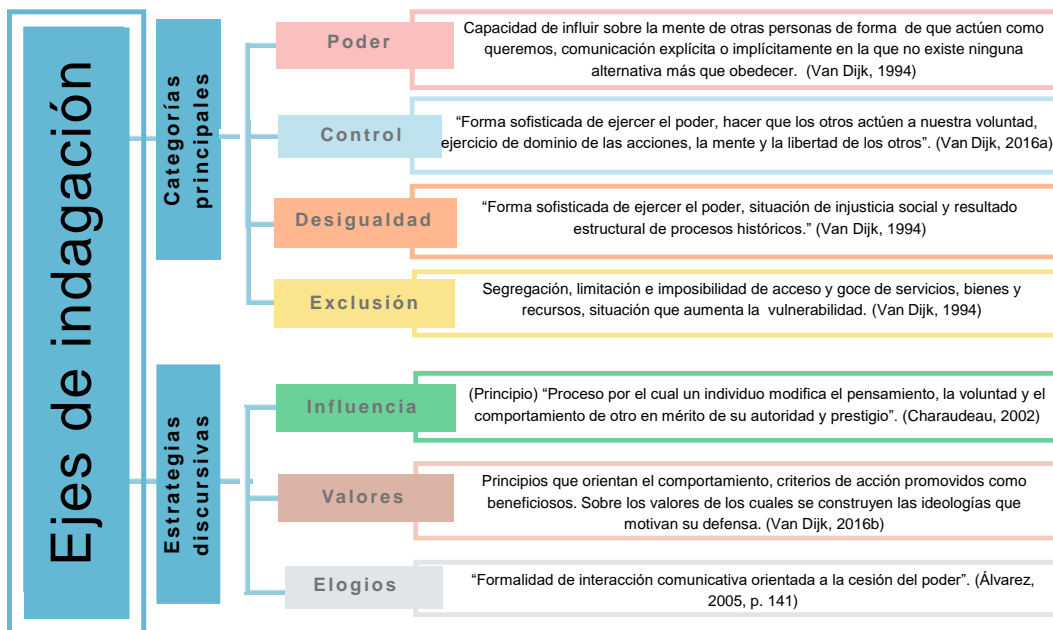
Ejes de indagación

Categorías principales

Poder

Capacidad de influir sobre la mente de otras personas de forma de que actúen como queremos, comunicación explícita o implícitamente en la que no existe ninguna alternativa más que obedecer. (Van Dijk, 1994)

Control

"Forma sofisticada de ejercer el poder, hacer que los otros actúen a nuestra voluntad, ejercicio de dominio de las acciones, la mente y la libertad de los otros". (Van Dijk, 2016a)

Desigualdad

"Forma sofisticada de ejercer el poder, situación de injusticia social y resultado estructural de procesos históricos." (Van Dijk, 1994)

Exclusión

Segregación, limitación e imposibilidad de acceso y goce de servicios, bienes y recursos, situación que aumenta la vulnerabilidad. (Van Dijk, 1994)

Estrategias discursivas

Influencia

(Principio) "Proceso por el cual un individuo modifica el pensamiento, la voluntad y el comportamiento de otro en mérito de su autoridad y prestigio". (Charaudeau, 2002)

Valores

Principios que orientan el comportamiento, criterios de acción promovidos como beneficiosos. Sobre los valores de los cuales se construyen las ideologías que motivan su defensa. (Van Dijk, 2016b)

Elogios

"Formalidad de interacción comunicativa orientada a la cesión del poder". (Álvarez, 2005, p. 141)